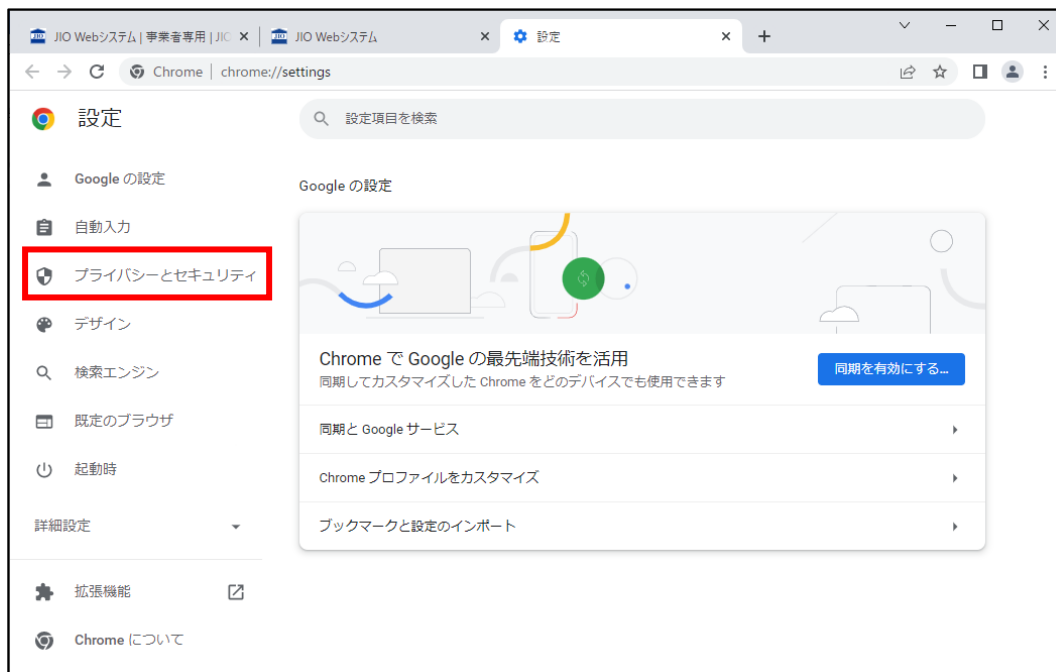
JIO Webシステム | 事業者専用 | JIC ×
JIO Webシステム ×
設定 ×
+

Chrome | chrome://settings

設定

設定項目を検索

Google の設定
自動入力
プライバシーとセキュリティ
デザイン
検索エンジン
既定のブラウザ
起動時
詳細設定
拡張機能
Chrome について

Google の設定

Chrome で Google の最先端技術を活用
同期してカスタマイズした Chrome をどのデバイスでも使用できます
同期を有効にする...

同期と Google サービス
Chrome プロファイルをカスタマイズ
ブックマークと設定のインポート